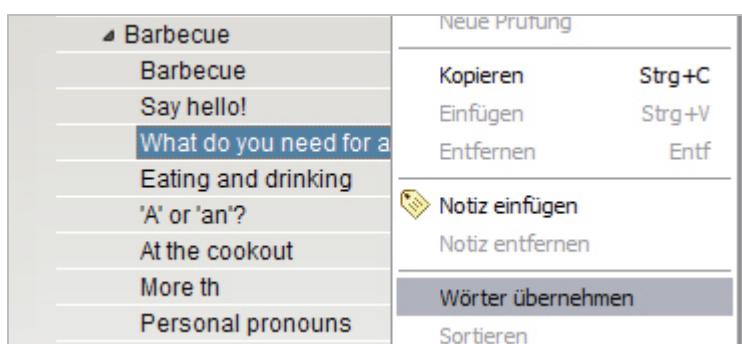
Barbecue
Barbecue
Say hello!
What do you need for a
Eating and drinking
'A' or 'an'?
At the cookout
More th
Personal pronouns

Neue Prüfung
Kopieren Strg+C
Einfügen Strg+V
Entfernen Entf
Notiz einfügen
Notiz entfernen
Wörter übernehmen
Sortieren